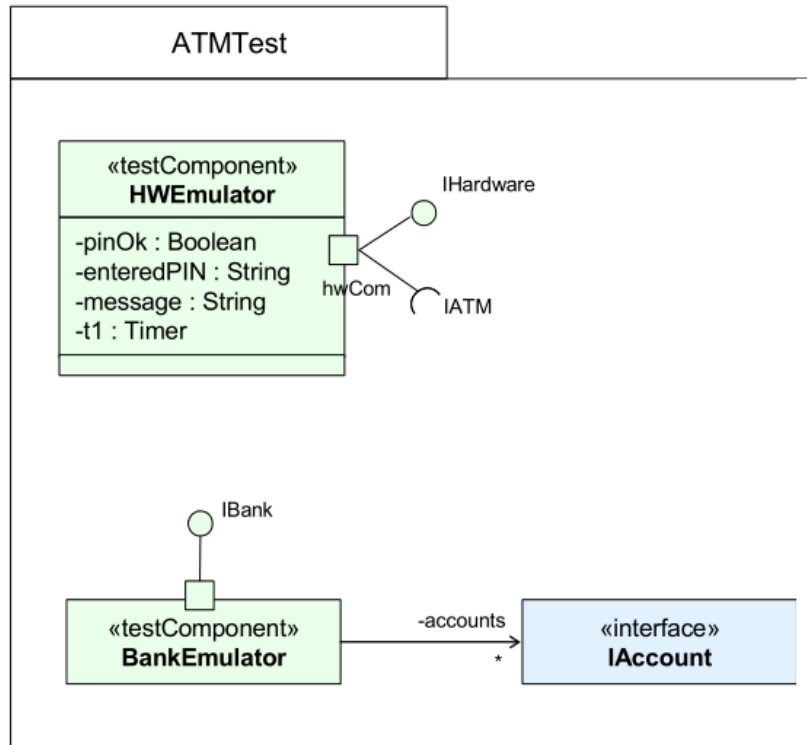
ATMTest

«testComponent»
**HWEmulator**

-pinOk : Boolean
-enteredPIN : String
-message : String
-t1 : Timer

IHardware

hwCom

IATM

IBank

«testComponent»
**BankEmulator**

-accounts

*

«interface»
**IAccount**